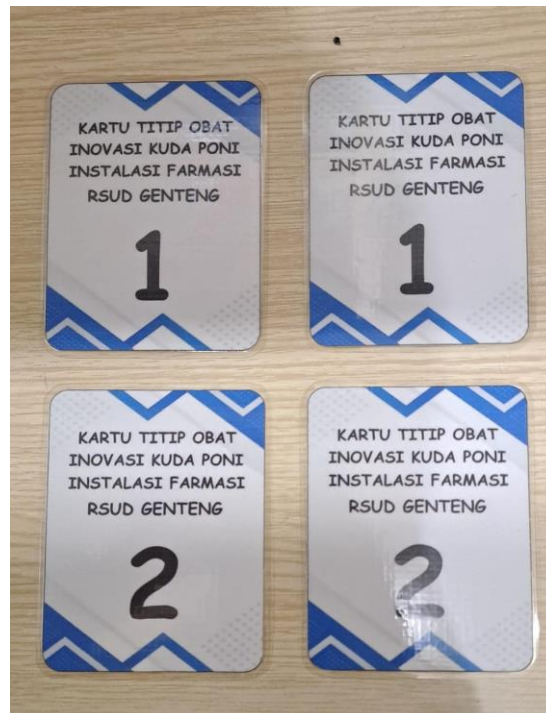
KARTU TITIP OBAT
INOVASI KUDA PONI
INSTALASI FARMASI
RSUD GENTENG

1

KARTU TITIP OBAT
INOVASI KUDA PONI
INSTALASI FARMASI
RSUD GENTENG

1

KARTU TITIP OBAT
INOVASI KUDA PONI
INSTALASI FARMASI
RSUD GENTENG

2

KARTU TITIP OBAT
INOVASI KUDA PONI
INSTALASI FARMASI
RSUD GENTENG

2